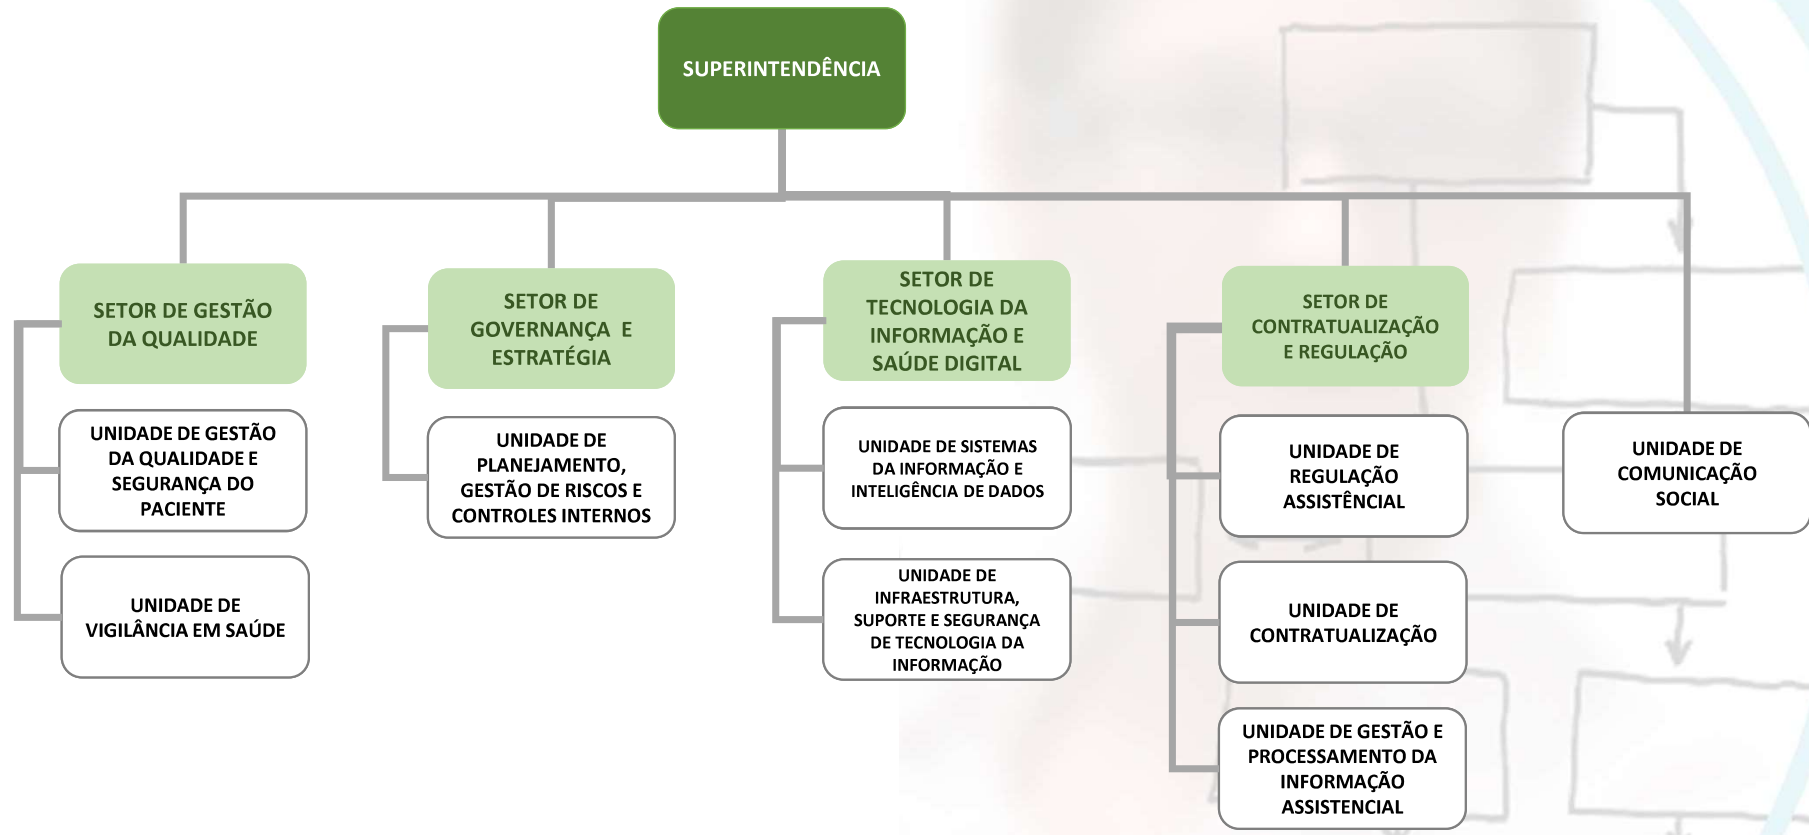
SUPERINTENDÊNCIA

SETOR DE GESTÃO DA QUALIDADE

UNIDADE DE GESTÃO DA QUALIDADE E SEGURANÇA DO PACIENTE

UNIDADE DE VIGILÂNCIA EM SAÚDE

SETOR DE GOVERNANÇA E ESTRATÉGIA

UNIDADE DE PLANEJAMENTO, GESTÃO DE RISCOS E CONTROLES INTERNOS

SETOR DE TECNOLOGIA DA INFORMAÇÃO E SAÚDE DIGITAL

UNIDADE DE SISTEMAS DA INFORMAÇÃO E INTELIGÊNCIA DE DADOS

UNIDADE DE INFRAESTRUTURA, SUPORTE E SEGURANÇA DE TECNOLOGIA DA INFORMAÇÃO

SETOR DE CONTRATUALIZAÇÃO E REGULAÇÃO

UNIDADE DE REGULAÇÃO ASSISTÊNCIAL

UNIDADE DE CONTRATUALIZAÇÃO

UNIDADE DE GESTÃO E PROCESSAMENTO DA INFORMAÇÃO ASSISTENCIAL

UNIDADE DE COMUNICAÇÃO SOCIAL